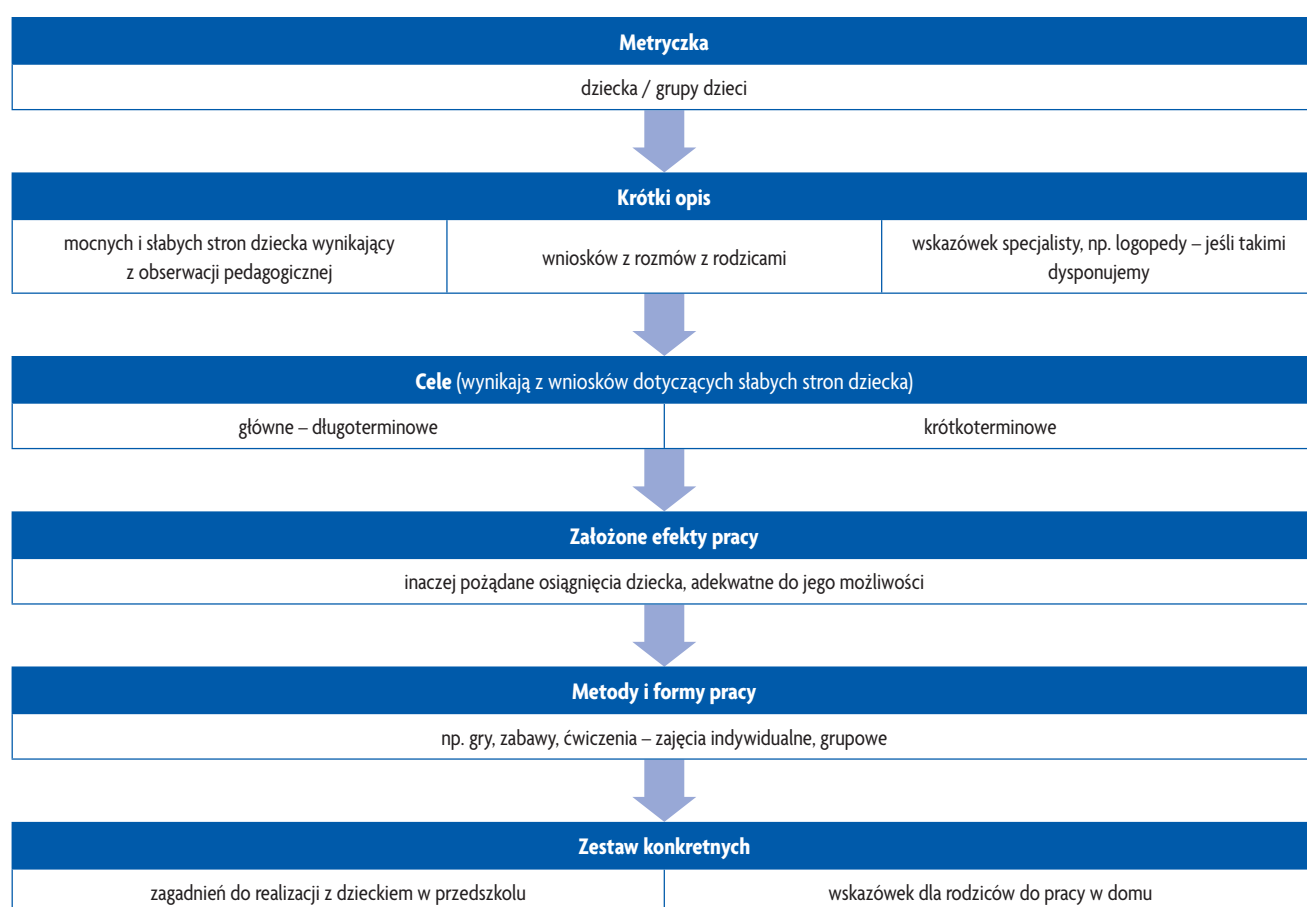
Metryczka

dziecka / grupy dzieci

Krótki opis

| mocnych i słabych stron dziecka wynikający z obserwacji pedagogicznej | wniosków z rozmów z rodzicami | wskazówek specjalisty, np. logopedy – jeśli takimi dysponujemy |
|---|---|---|

Cele (wynikają z wniosków dotyczących słabych stron dziecka)

| główne – długoterminowe | krótkoterminowe |
|---|---|

Założone efekty pracy

inaczej pożądane osiągnięcia dziecka, adekwatne do jego możliwości

Metody i formy pracy

np. gry, zabawy, ćwiczenia – zajęcia indywidualne, grupowe

Zestaw konkretnych

| zagadnień do realizacji z dzieckiem w przedszkolu | wskazówek dla rodziców do pracy w domu |
|---|---|